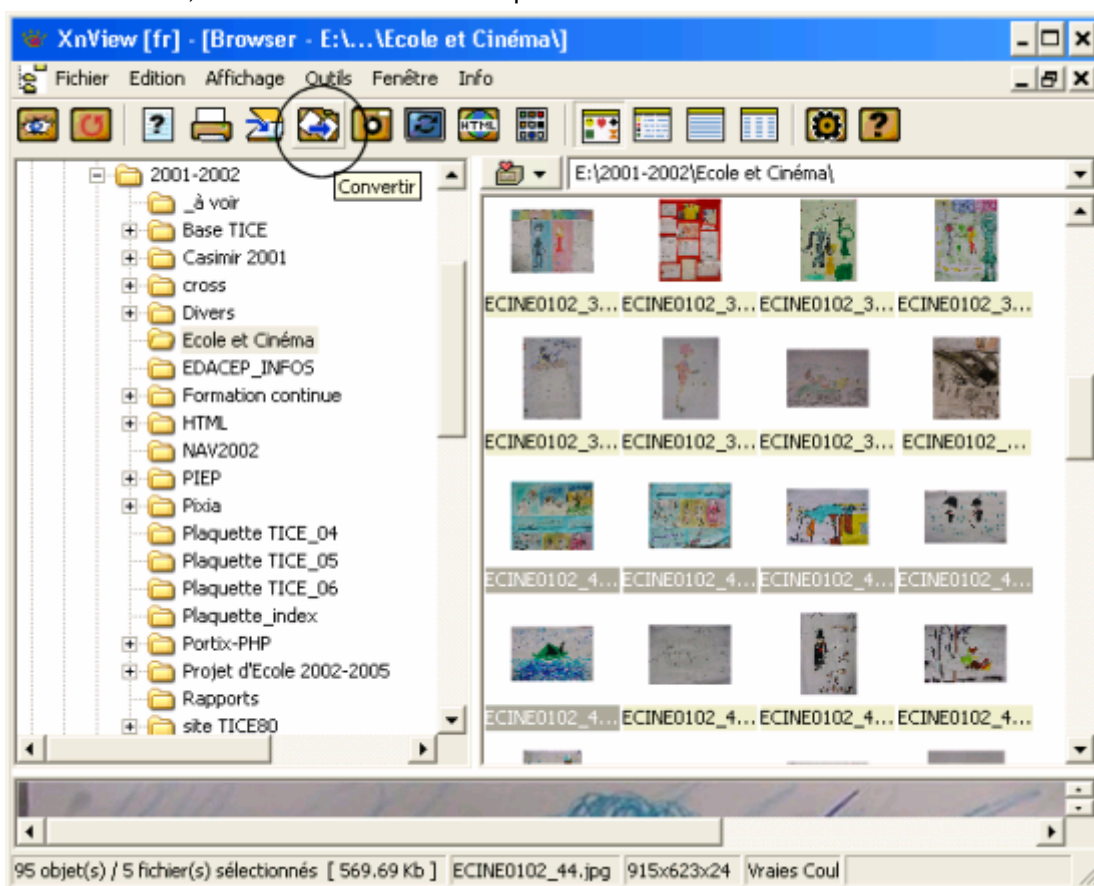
XnView [fr] - [Browser - E:\...\Ecole et Cinéma\]

Fichier Edition Affichage Outils Fenêtre Info

Convertir

2001-2002
_à voir
Base TICE
Casimir 2001
cross
Divers
Ecole et Cinéma
EDACEP_INFOS
Formation continue
HTML
NAV2002
PIEP
Pixia
Plaquette TICE_04
Plaquette TICE_05
Plaquette TICE_06
Plaquette_index
Portix-PHP
Projet d'Ecole 2002-2005
Rapports
site TICE80

E:\2001-2002\Ecole et Cinéma\

ECINE0102_3... ECINE0102_3... ECINE0102_3... ECINE0102_3...
ECINE0102_3... ECINE0102_3... ECINE0102_3... ECINE0102_...
ECINE0102_4... ECINE0102_4... ECINE0102_4... ECINE0102_4...
ECINE0102_4... ECINE0102_4... ECINE0102_4... ECINE0102_4...

95 objet(s) / 5 fichier(s) sélectionnés [ 569.69 Kb ] ECINE0102_44.jpg 915x623x24 Vraies Coul